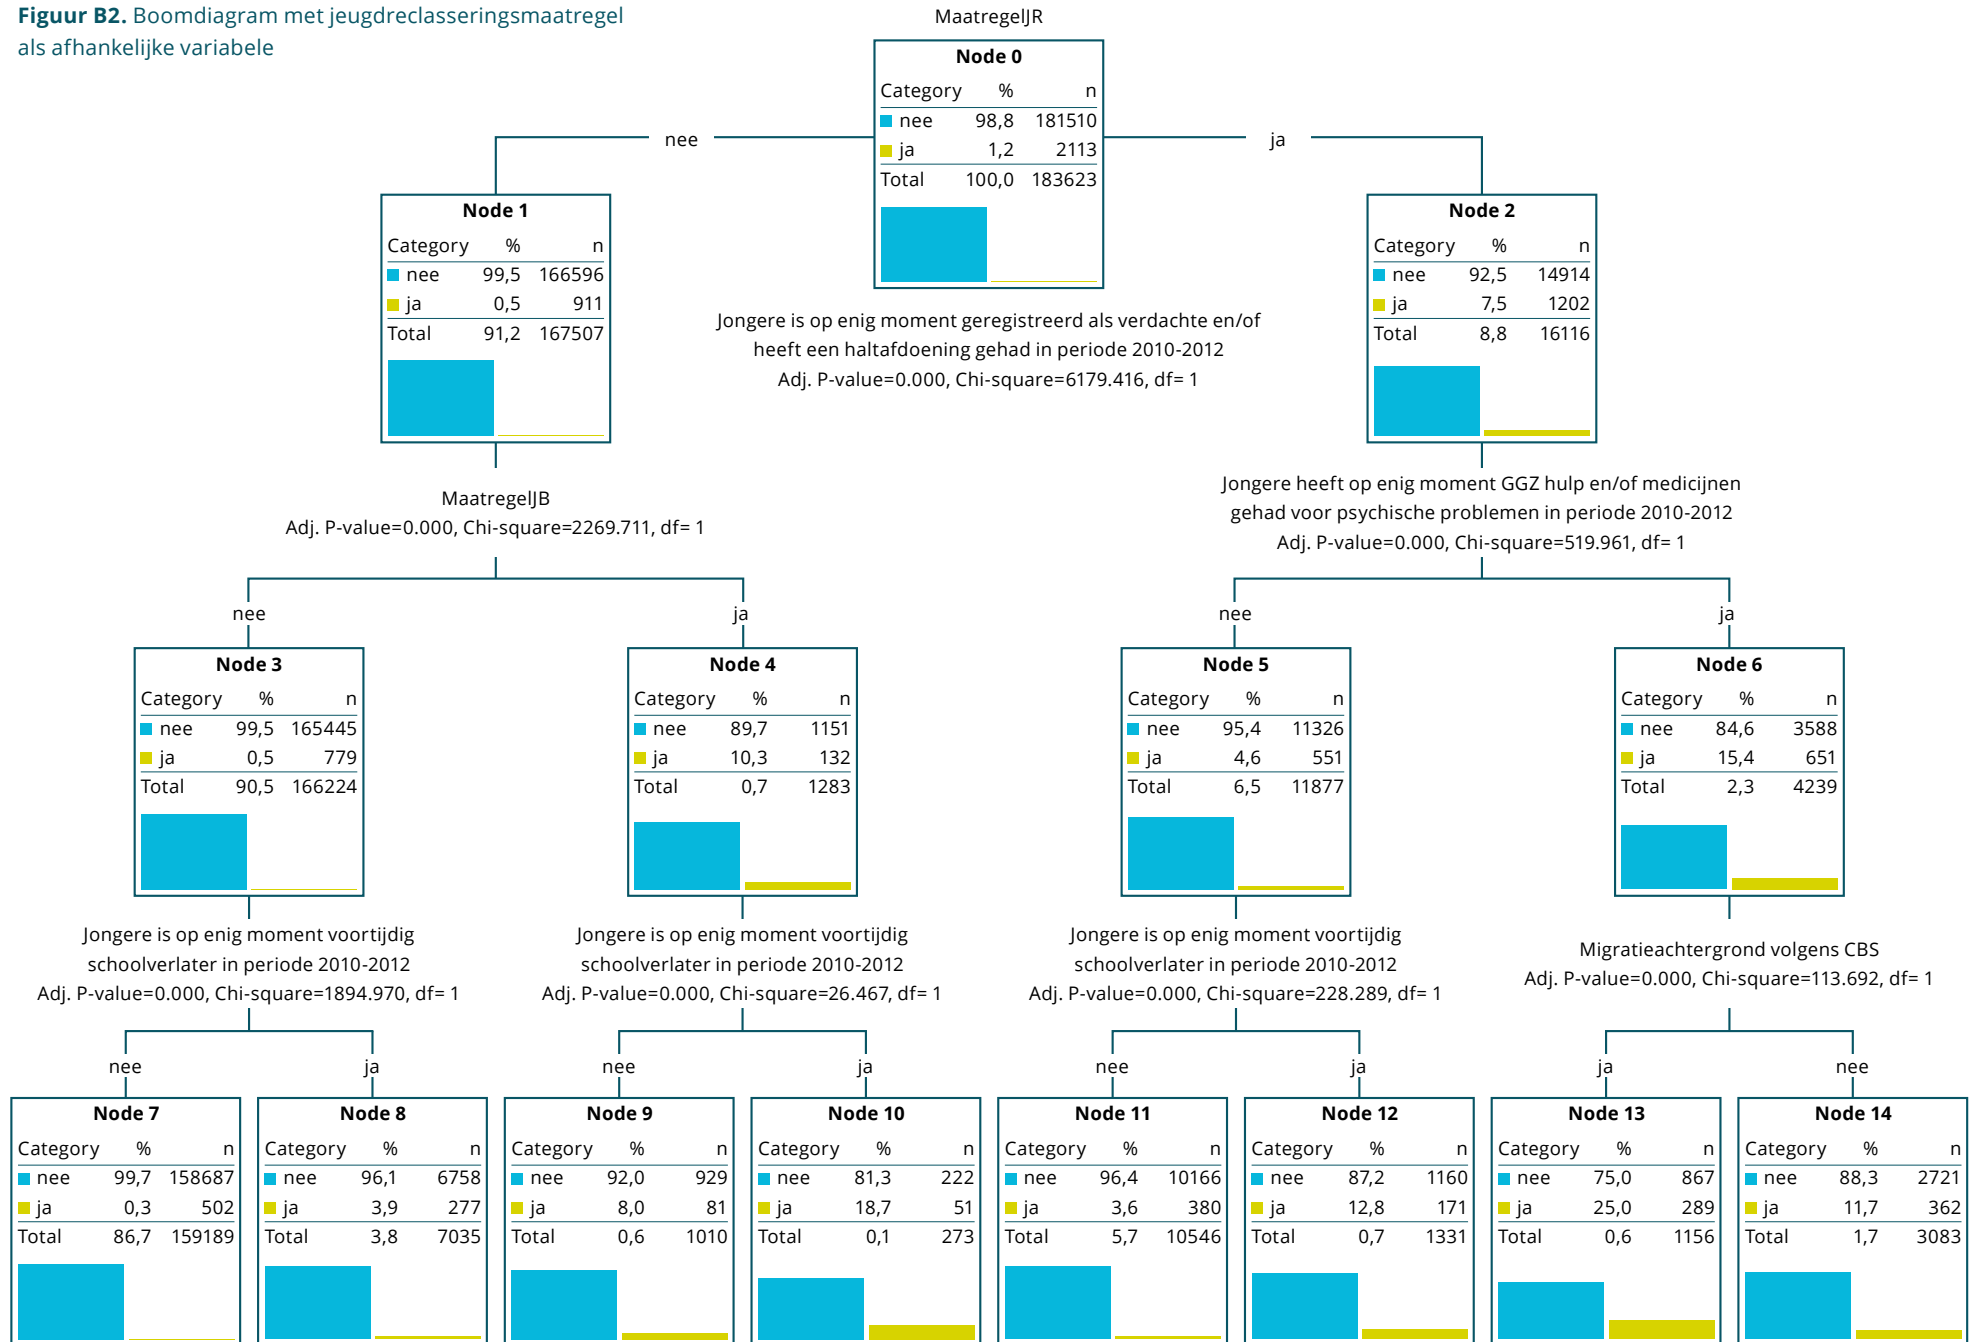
**Figuur B2.** Boomdiagram met jeugdreclasseringsmaatregel als afhankelijke variabele

MaatregelJR

**Node 0**

| Category | % | n |
|---|---|---|
| nee | 98,8 | 181510 |
| ja | 1,2 | 2113 |
| Total | 100,0 | 183623 |

Jongere is op enig moment geregistreerd als verdachte en/of heeft een haltafdoening gehad in periode 2010-2012
Adj. P-value=0.000, Chi-square=6179.416, df= 1

nee

**Node 1**

| Category | % | n |
|---|---|---|
| nee | 99,5 | 166596 |
| ja | 0,5 | 911 |
| Total | 91,2 | 167507 |

MaatregelJB
Adj. P-value=0.000, Chi-square=2269.711, df= 1

ja

**Node 2**

| Category | % | n |
|---|---|---|
| nee | 92,5 | 14914 |
| ja | 7,5 | 1202 |
| Total | 8,8 | 16116 |

Jongere heeft op enig moment GGZ hulp en/of medicijnen gehad voor psychische problemen in periode 2010-2012
Adj. P-value=0.000, Chi-square=519.961, df= 1

nee

**Node 3**

| Category | % | n |
|---|---|---|
| nee | 99,5 | 165445 |
| ja | 0,5 | 779 |
| Total | 90,5 | 166224 |

Jongere is op enig moment voortijdig schoolverlater in periode 2010-2012
Adj. P-value=0.000, Chi-square=1894.970, df= 1

ja

**Node 4**

| Category | % | n |
|---|---|---|
| nee | 89,7 | 1151 |
| ja | 10,3 | 132 |
| Total | 0,7 | 1283 |

Jongere is op enig moment voortijdig schoolverlater in periode 2010-2012
Adj. P-value=0.000, Chi-square=26.467, df= 1

nee

**Node 5**

| Category | % | n |
|---|---|---|
| nee | 95,4 | 11326 |
| ja | 4,6 | 551 |
| Total | 6,5 | 11877 |

Jongere is op enig moment voortijdig schoolverlater in periode 2010-2012
Adj. P-value=0.000, Chi-square=228.289, df= 1

ja

**Node 6**

| Category | % | n |
|---|---|---|
| nee | 84,6 | 3588 |
| ja | 15,4 | 651 |
| Total | 2,3 | 4239 |

Migratieachtergrond volgens CBS
Adj. P-value=0.000, Chi-square=113.692, df= 1

nee

**Node 7**

| Category | % | n |
|---|---|---|
| nee | 99,7 | 158687 |
| ja | 0,3 | 502 |
| Total | 86,7 | 159189 |

ja

**Node 8**

| Category | % | n |
|---|---|---|
| nee | 96,1 | 6758 |
| ja | 3,9 | 277 |
| Total | 3,8 | 7035 |

nee

**Node 9**

| Category | % | n |
|---|---|---|
| nee | 92,0 | 929 |
| ja | 8,0 | 81 |
| Total | 0,6 | 1010 |

ja

**Node 10**

| Category | % | n |
|---|---|---|
| nee | 81,3 | 222 |
| ja | 18,7 | 51 |
| Total | 0,1 | 273 |

nee

**Node 11**

| Category | % | n |
|---|---|---|
| nee | 96,4 | 10166 |
| ja | 3,6 | 380 |
| Total | 5,7 | 10546 |

ja

**Node 12**

| Category | % | n |
|---|---|---|
| nee | 87,2 | 1160 |
| ja | 12,8 | 171 |
| Total | 0,7 | 1331 |

ja

**Node 13**

| Category | % | n |
|---|---|---|
| nee | 75,0 | 867 |
| ja | 25,0 | 289 |
| Total | 0,6 | 1156 |

nee

**Node 14**

| Category | % | n |
|---|---|---|
| nee | 88,3 | 2721 |
| ja | 11,7 | 362 |
| Total | 1,7 | 3083 |